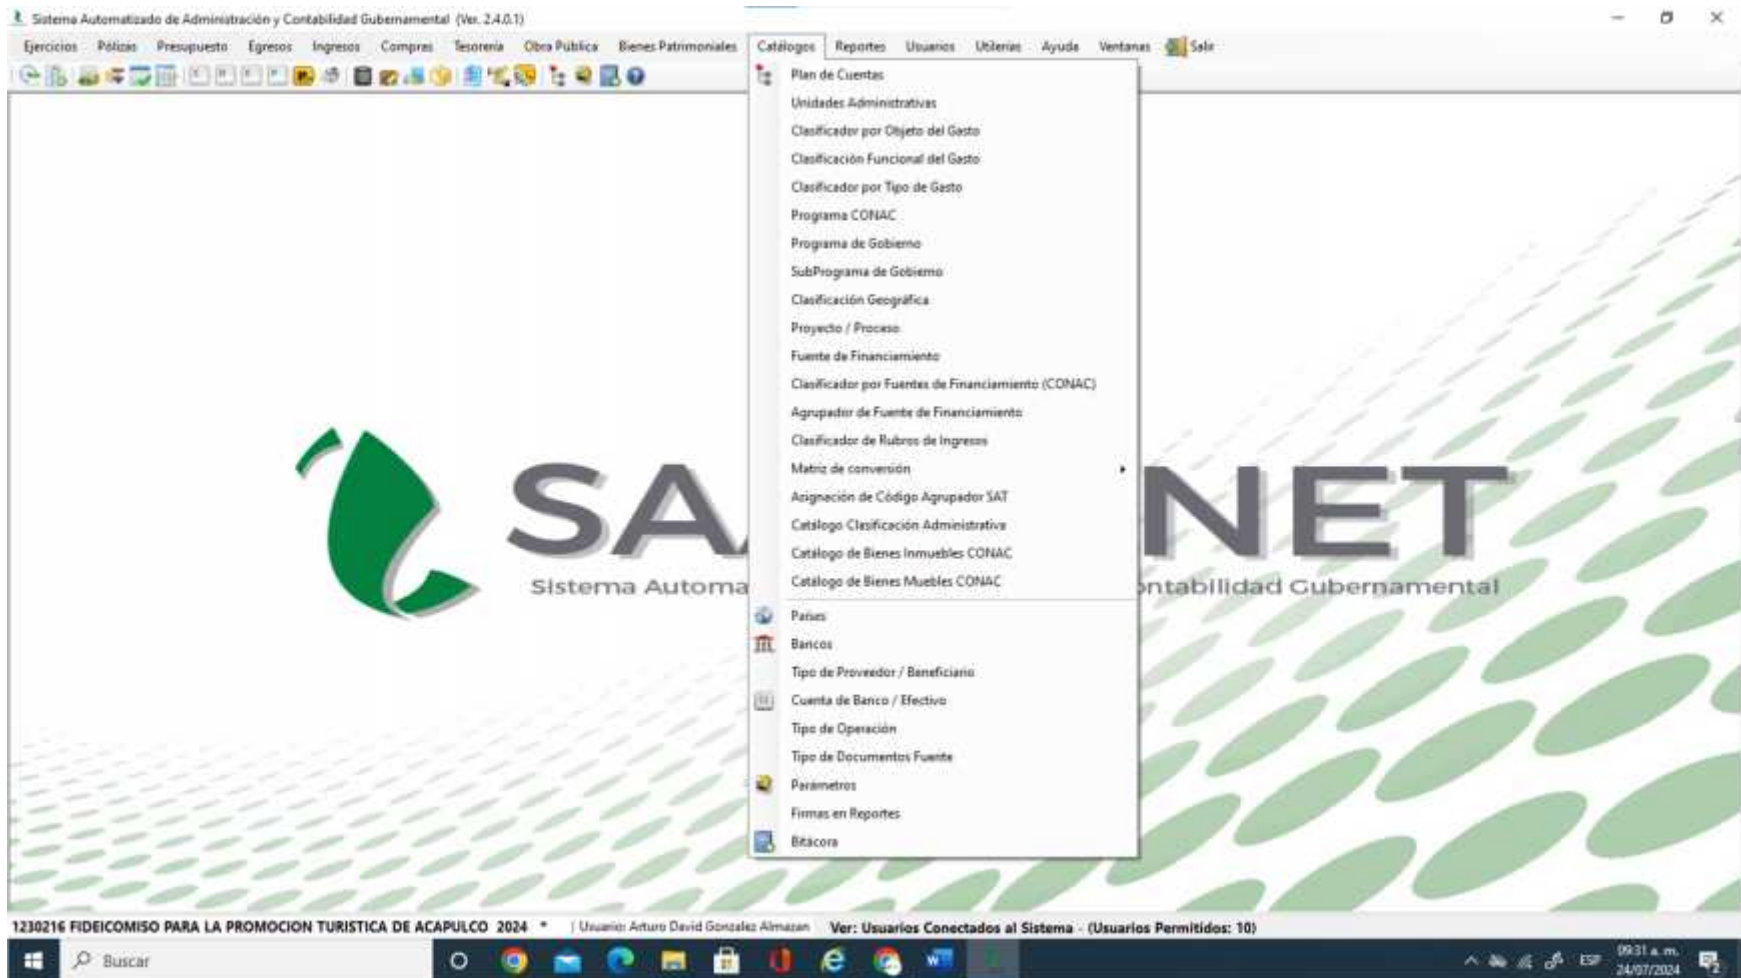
Sistema Automatizado de Administración y Contabilidad Gubernamental (Ver. 2.4.0.1)

Ejercicios Pólizas Presupuesto Egresos Ingresos Compras Tesorería Obra Pública Bienes Patrimoniales Catálogos Reportes Usuarios Utilerías Ayuda Ventanas Salir

Plan de Cuentas
Unidades Administrativas
Clasificador por Objeto del Gasto
Clasificación Funcional del Gasto
Clasificador por Tipo de Gasto
Programa CONAC
Programa de Gobierno
SubPrograma de Gobierno
Clasificación Geográfica
Proyecto / Proceso
Fuente de Financiamiento
Clasificador por Fuentes de Financiamiento (CONAC)
Agrupador de Fuente de Financiamiento
Clasificador de Rubros de Ingresos
Matriz de conversión
Asignación de Código Agrupador SAT
Catálogo Clasificación Administrativa
Catálogo de Bienes Inmuebles CONAC
Catálogo de Bienes Muebles CONAC
Países
Bancos
Tipo de Proveedor / Beneficiario
Cuenta de Banco / Efectivo
Tipo de Operación
Tipo de Documentos Fuente
Parámetros
Firmas en Reportes
Bitácora

SA NET
Sistema Automa ntabilidad Gubernamental

1230216 FIDEICOMISO PARA LA PROMOCION TURISTICA DE ACAPULCO 2024 * | Usuario: Arturo David Gonzalez Almazan Ver: Usuarios Conectados al Sistema - (Usuarios Permitidos: 10)

Buscar
ESP 09:31 a. m. 24/07/2024